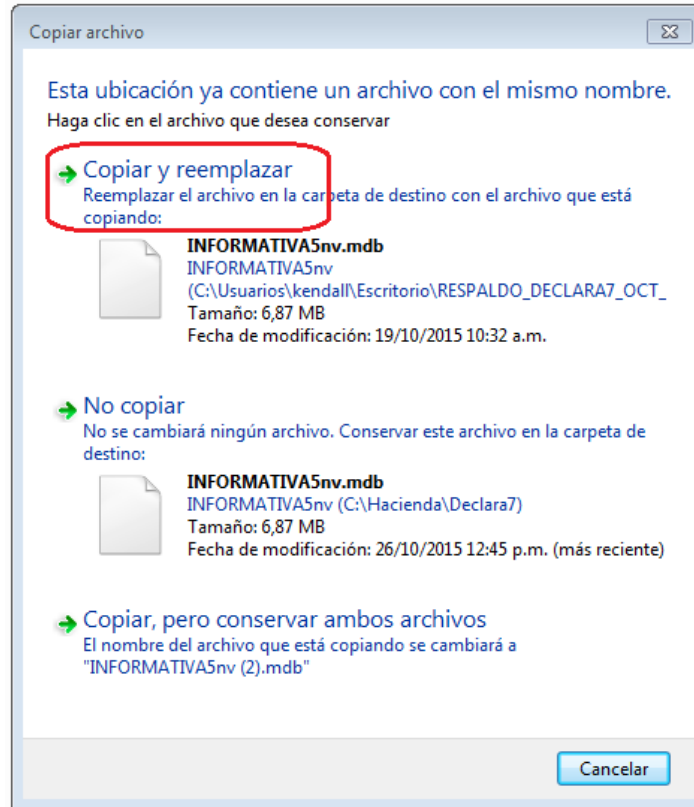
Copiar archivo

Esta ubicación ya contiene un archivo con el mismo nombre.
Haga clic en el archivo que desea conservar

Copiar y reemplazar
Reemplazar el archivo en la carpeta de destino con el archivo que está copiando:

INFORMATIVA5nv.mdb
INFORMATIVA5nv
(C:\Usuarios\kendall\Escritorio\RESPALDO_DECLARA7_OCT_
Tamaño: 6,87 MB
Fecha de modificación: 19/10/2015 10:32 a.m.

No copiar
No se cambiará ningún archivo. Conservar este archivo en la carpeta de destino:

INFORMATIVA5nv.mdb
INFORMATIVA5nv (C:\Hacienda\Declara7)
Tamaño: 6,87 MB
Fecha de modificación: 26/10/2015 12:45 p.m. (más reciente)

Copiar, pero conservar ambos archivos
El nombre del archivo que está copiando se cambiará a "INFORMATIVA5nv (2).mdb"

Cancelar